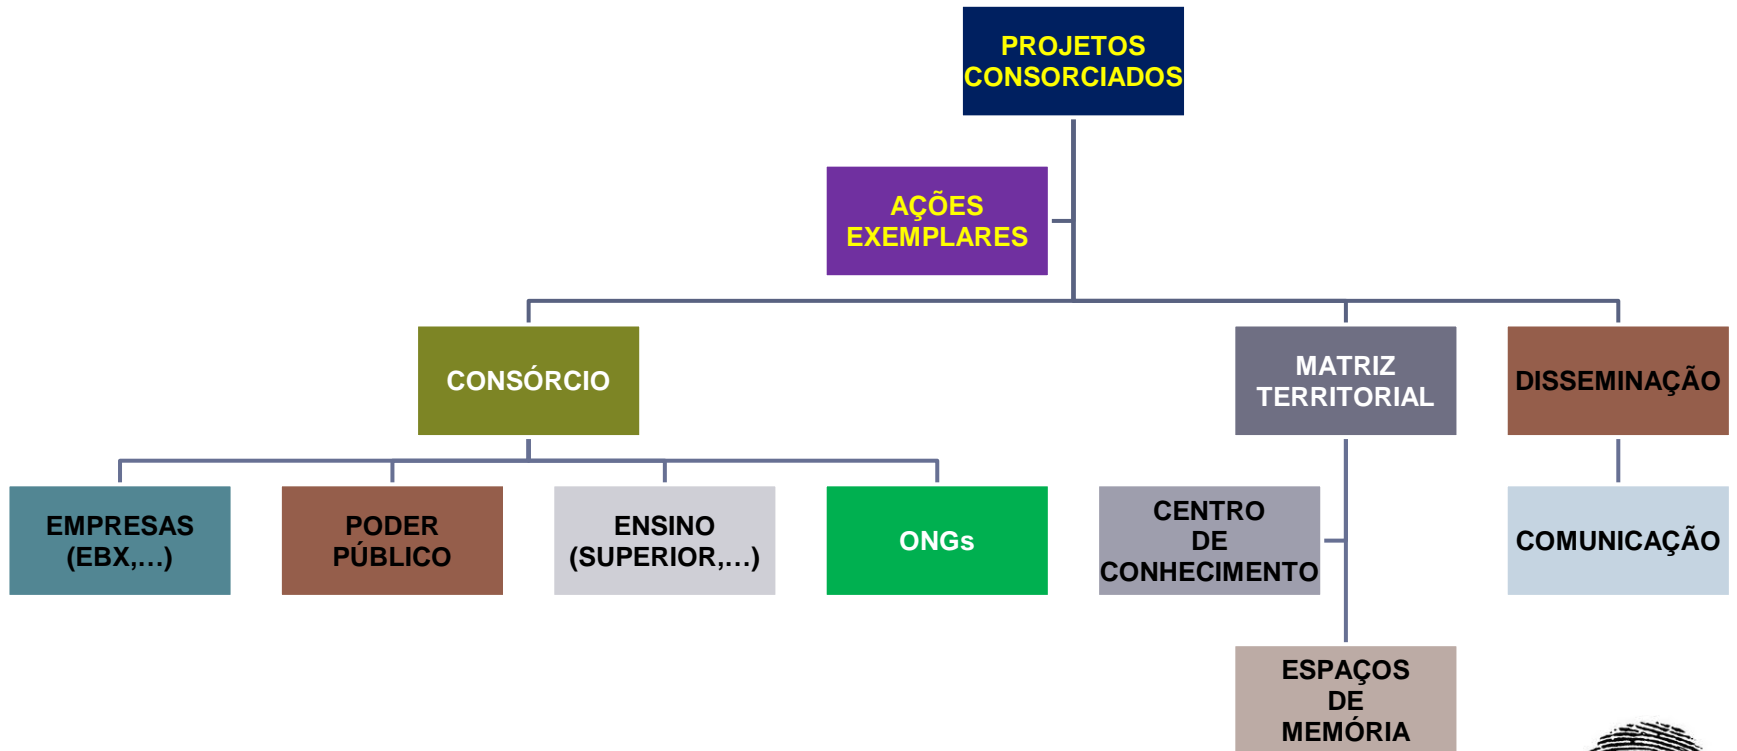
PROJETOS CONSORCIADOS

AÇÕES EXEMPLARES

CONSÓRCIO

MATRIZ TERRITORIAL

DISSEMINAÇÃO

EMPRESAS (EBX,...)

PODER PÚBLICO

ENSINO (SUPERIOR,...)

ONGs

CENTRO DE CONHECIMENTO

COMUNICAÇÃO

ESPAÇOS DE MEMÓRIA